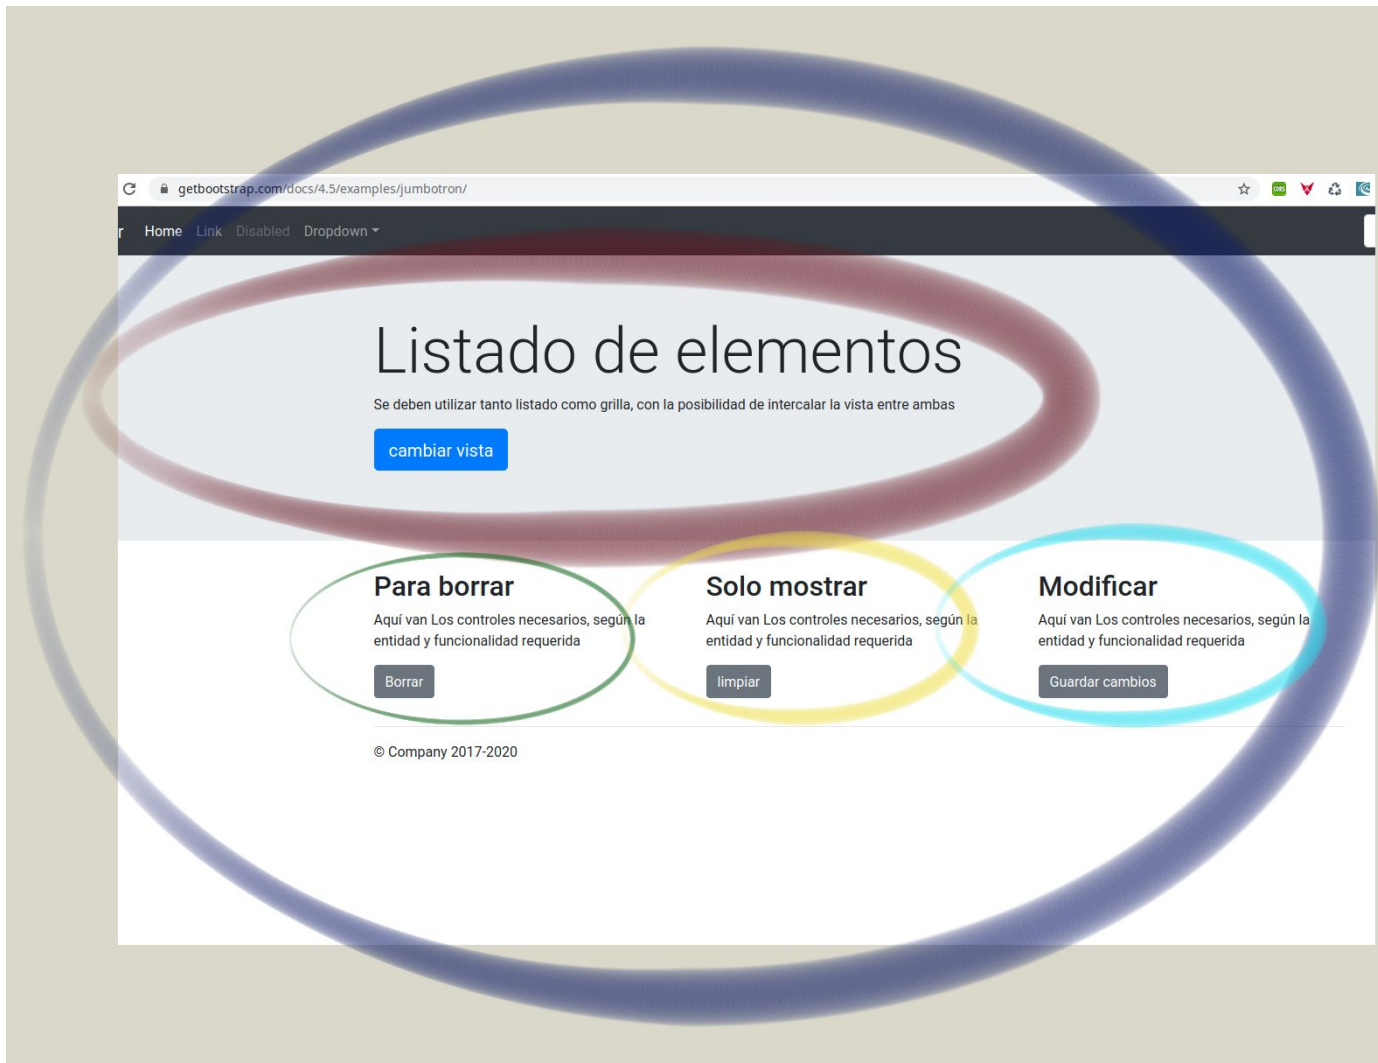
getbootstrap.com/docs/4.5/examples/jumbotron/

r Home Link Disabled Dropdown

Listado de elementos

Se deben utilizar tanto listado como grilla, con la posibilidad de intercalar la vista entre ambas

cambiar vista

Para borrar

Aquí van Los controles necesarios, según la entidad y funcionalidad requerida

Borrar

Solo mostrar

Aquí van Los controles necesarios, según la entidad y funcionalidad requerida

limpiar

Modificar

Aquí van Los controles necesarios, según la entidad y funcionalidad requerida

Guardar cambios

© Company 2017-2020